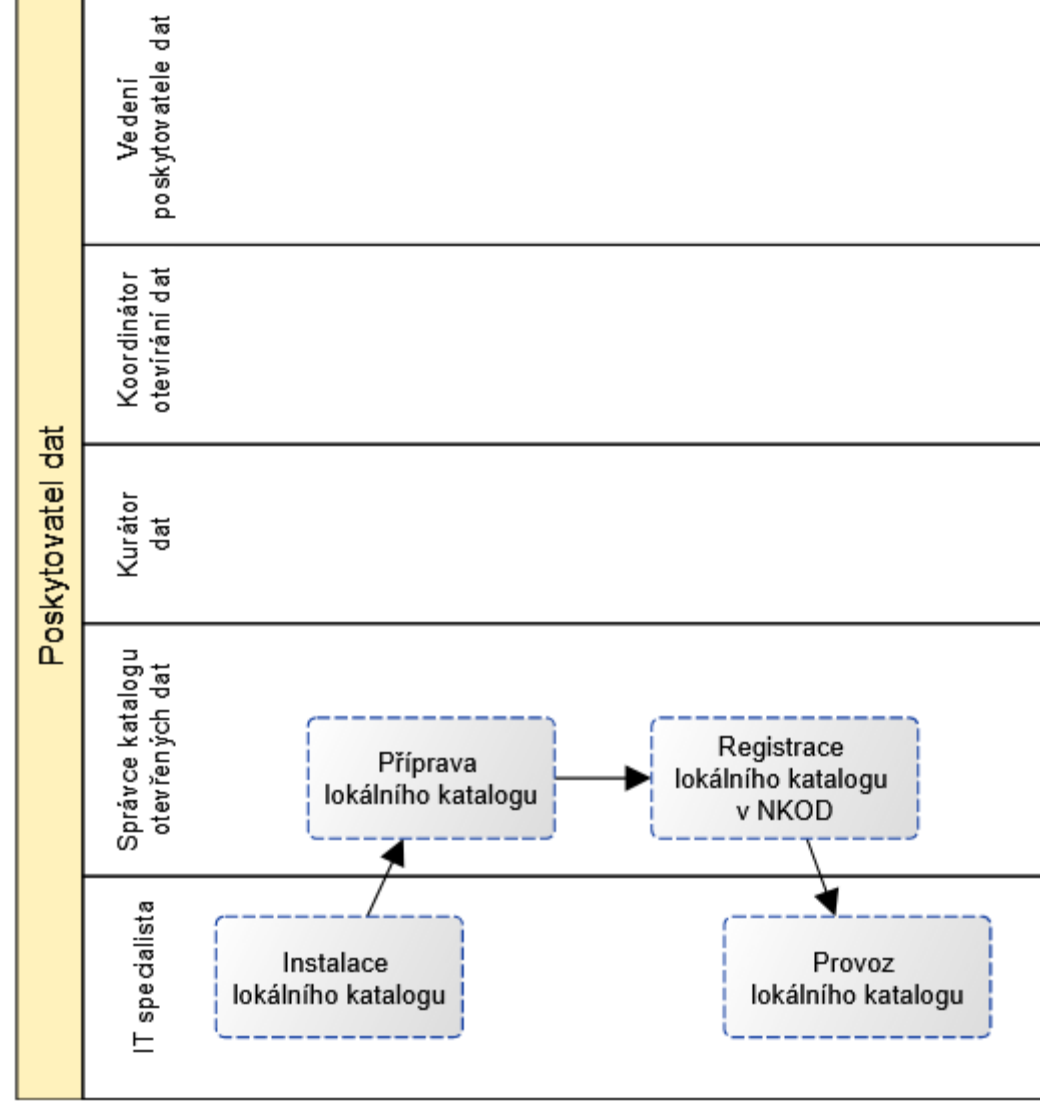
Poskytovatel dat

Vedení poskytovatele dat

Koordinátor otevírání dat

Kurátor dat

Správce katalogu otevřených dat

Příprava lokálního katalogu

Registrace lokálního katalogu v NKOD

IT specialista

Instalace lokálního katalogu

Provoz lokálního katalogu